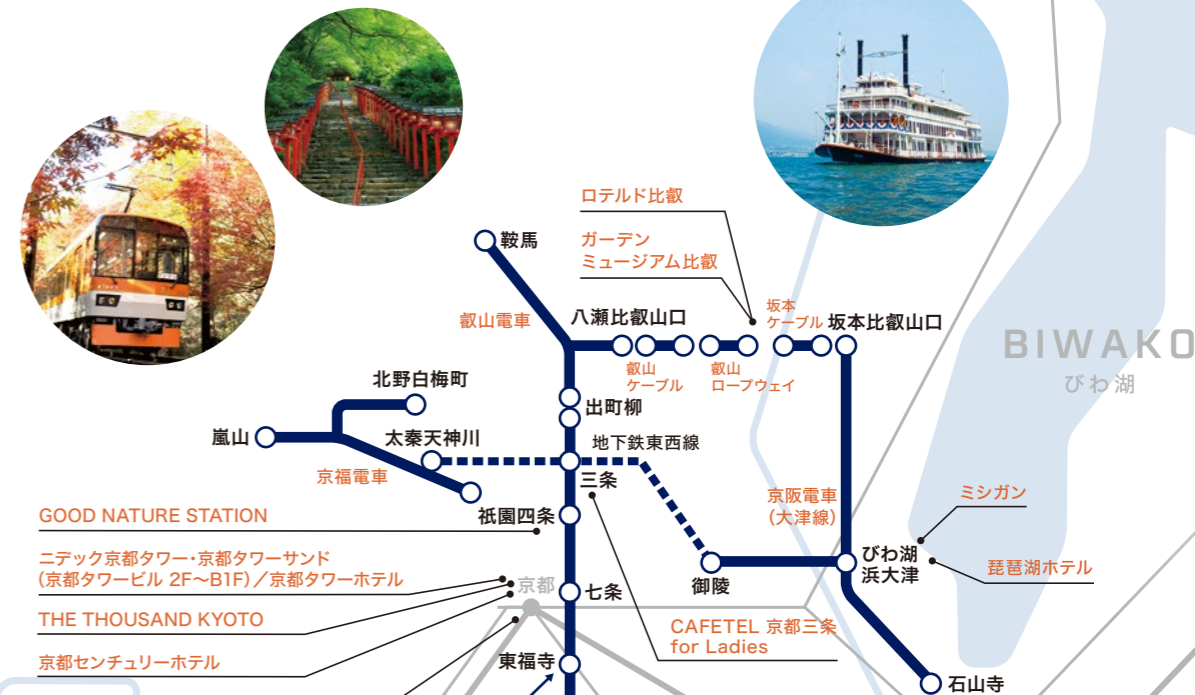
ロテルド比叡

ガーデン
ミュージアム比叡

鞍馬

叡山電車

八瀬比叡山口

坂本
ケーブル

坂本比叡山口

BIWAKO
びわ湖

叡山
ケーブル

叡山
ロープウェイ

北野白梅町

出町柳

嵐山

太秦天神川

地下鉄東西線

京福電車

三条

GOOD NATURE STATION

祇園四条

京阪電車
(大津線)

ミシガン

ニデック京都タワー・京都タワーサンド
(京都タワービル 2F~B1F)/京都タワーホテル

びわ湖
浜大津

琵琶湖ホテル

御陵

京都

七条

THE THOUSAND KYOTO

CAFETEL 京都三条
for Ladies

京都センチュリーホテル

東福寺

石山寺